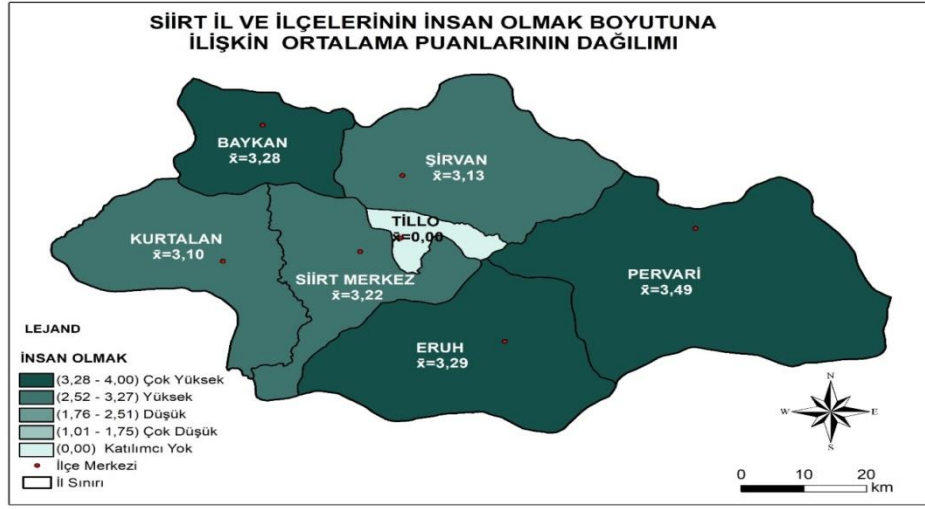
SİİRT İL VE İLÇELERİNİN İNSAN OLMAK BOYUTUNA İLİŞKİN ORTALAMA PUANLARININ DAĞILIMI

BAYKAN
$\bar{x}$=3,28

ŞİRVAN
$\bar{x}$=3,13

TİLLO
$\bar{x}$=0,00

KURTALAN
$\bar{x}$=3,10

SİİRT MERKEZ
$\bar{x}$=3,22

PERVARİ
$\bar{x}$=3,49

ERUH
$\bar{x}$=3,29

LEJAND

İNSAN OLMAK
(3,28 - 4,00) Çok Yüksek
(2,52 - 3,27) Yüksek
(1,76 - 2,51) Düşük
(1,01 - 1,75) Çok Düşük
(0,00) Katılımcı Yok
İlçe Merkezi
İl Sınırı

N
W
E
S

0 10 20
km